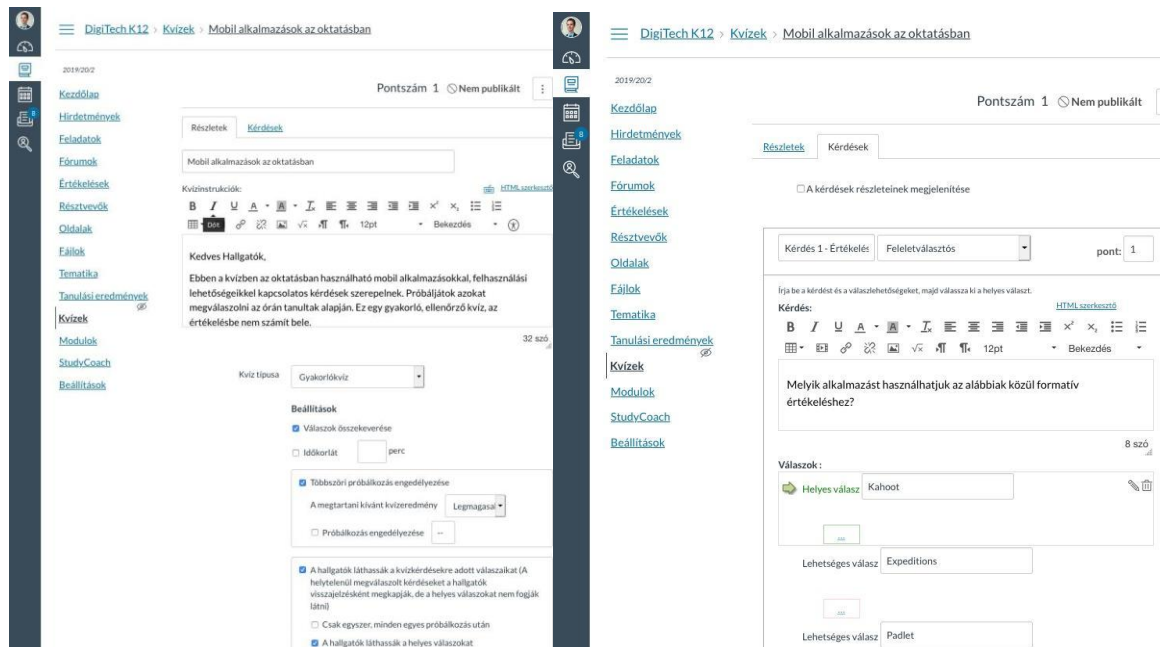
DigiTech K12 › Kvízek › Mobil alkalmazások az oktatásban

2019/20/2

Kezdőlap
Hirdetmények
Feladatok
Fórumok
Értékelések
Résztvevők
Oldalak
Fájlok
Tematika
Tanulási eredmények
Kvízek
Modulok
StudyCoach
Beállítások

Pontszám 1 Nem publikált

Részletek Kérdések

Mobil alkalmazások az oktatásban

Kvízinstrukciók: HTML szerkesztő

12pt Bekezdés

Kedves Hallgatók,

Ebben a kvízben az oktatásban használható mobil alkalmazásokkal, felhasználási lehetőségeikkel kapcsolatos kérdések szerepelnek. Próbáljátok azokat megválaszolni az órán tanultak alapján. Ez egy gyakorló, ellenőrző kvíz, az értékelésbe nem számít bele.

32 szó

Kvíz típusa Gyakorlókvíz

Beállítások
Válaszok összekeverése
Időkorlát perc
Többszöri próbálkozás engedélyezése
A megtartani kívánt kvízeredmény Legmagasal
Próbálkozás engedélyezése --
A hallgatók láthassák a kvízkérdésekre adott válaszaikat (A helytelenül megválaszolt kérdéseket a hallgatók visszajelzésként megkapják, de a helyes válaszokat nem fogják látni)
Csak egyszer, minden egyes próbálkozás után
A hallgatók láthassák a helyes válaszokat

DigiTech K12 › Kvízek › Mobil alkalmazások az oktatásban

2019/20/2

Kezdőlap
Hirdetmények
Feladatok
Fórumok
Értékelések
Résztvevők
Oldalak
Fájlok
Tematika
Tanulási eredmények
Kvízek
Modulok
StudyCoach
Beállítások

Pontszám 1 Nem publikált

Részletek Kérdések

A kérdések részleteinek megjelenítése

Kérdés 1 - Értékelés Feleletválasztós pont: 1

Írja be a kérdést és a válaszlehetőségeket, majd válassza ki a helyes választ.
Kérdés: HTML szerkesztő

12pt Bekezdés

Melyik alkalmazást használhatjuk az alábbiak közül formatív értékeléshez?

8 szó

Válaszok:
Helyes válasz Kahoot
Lehetséges válasz Expeditions
Lehetséges válasz Padlet